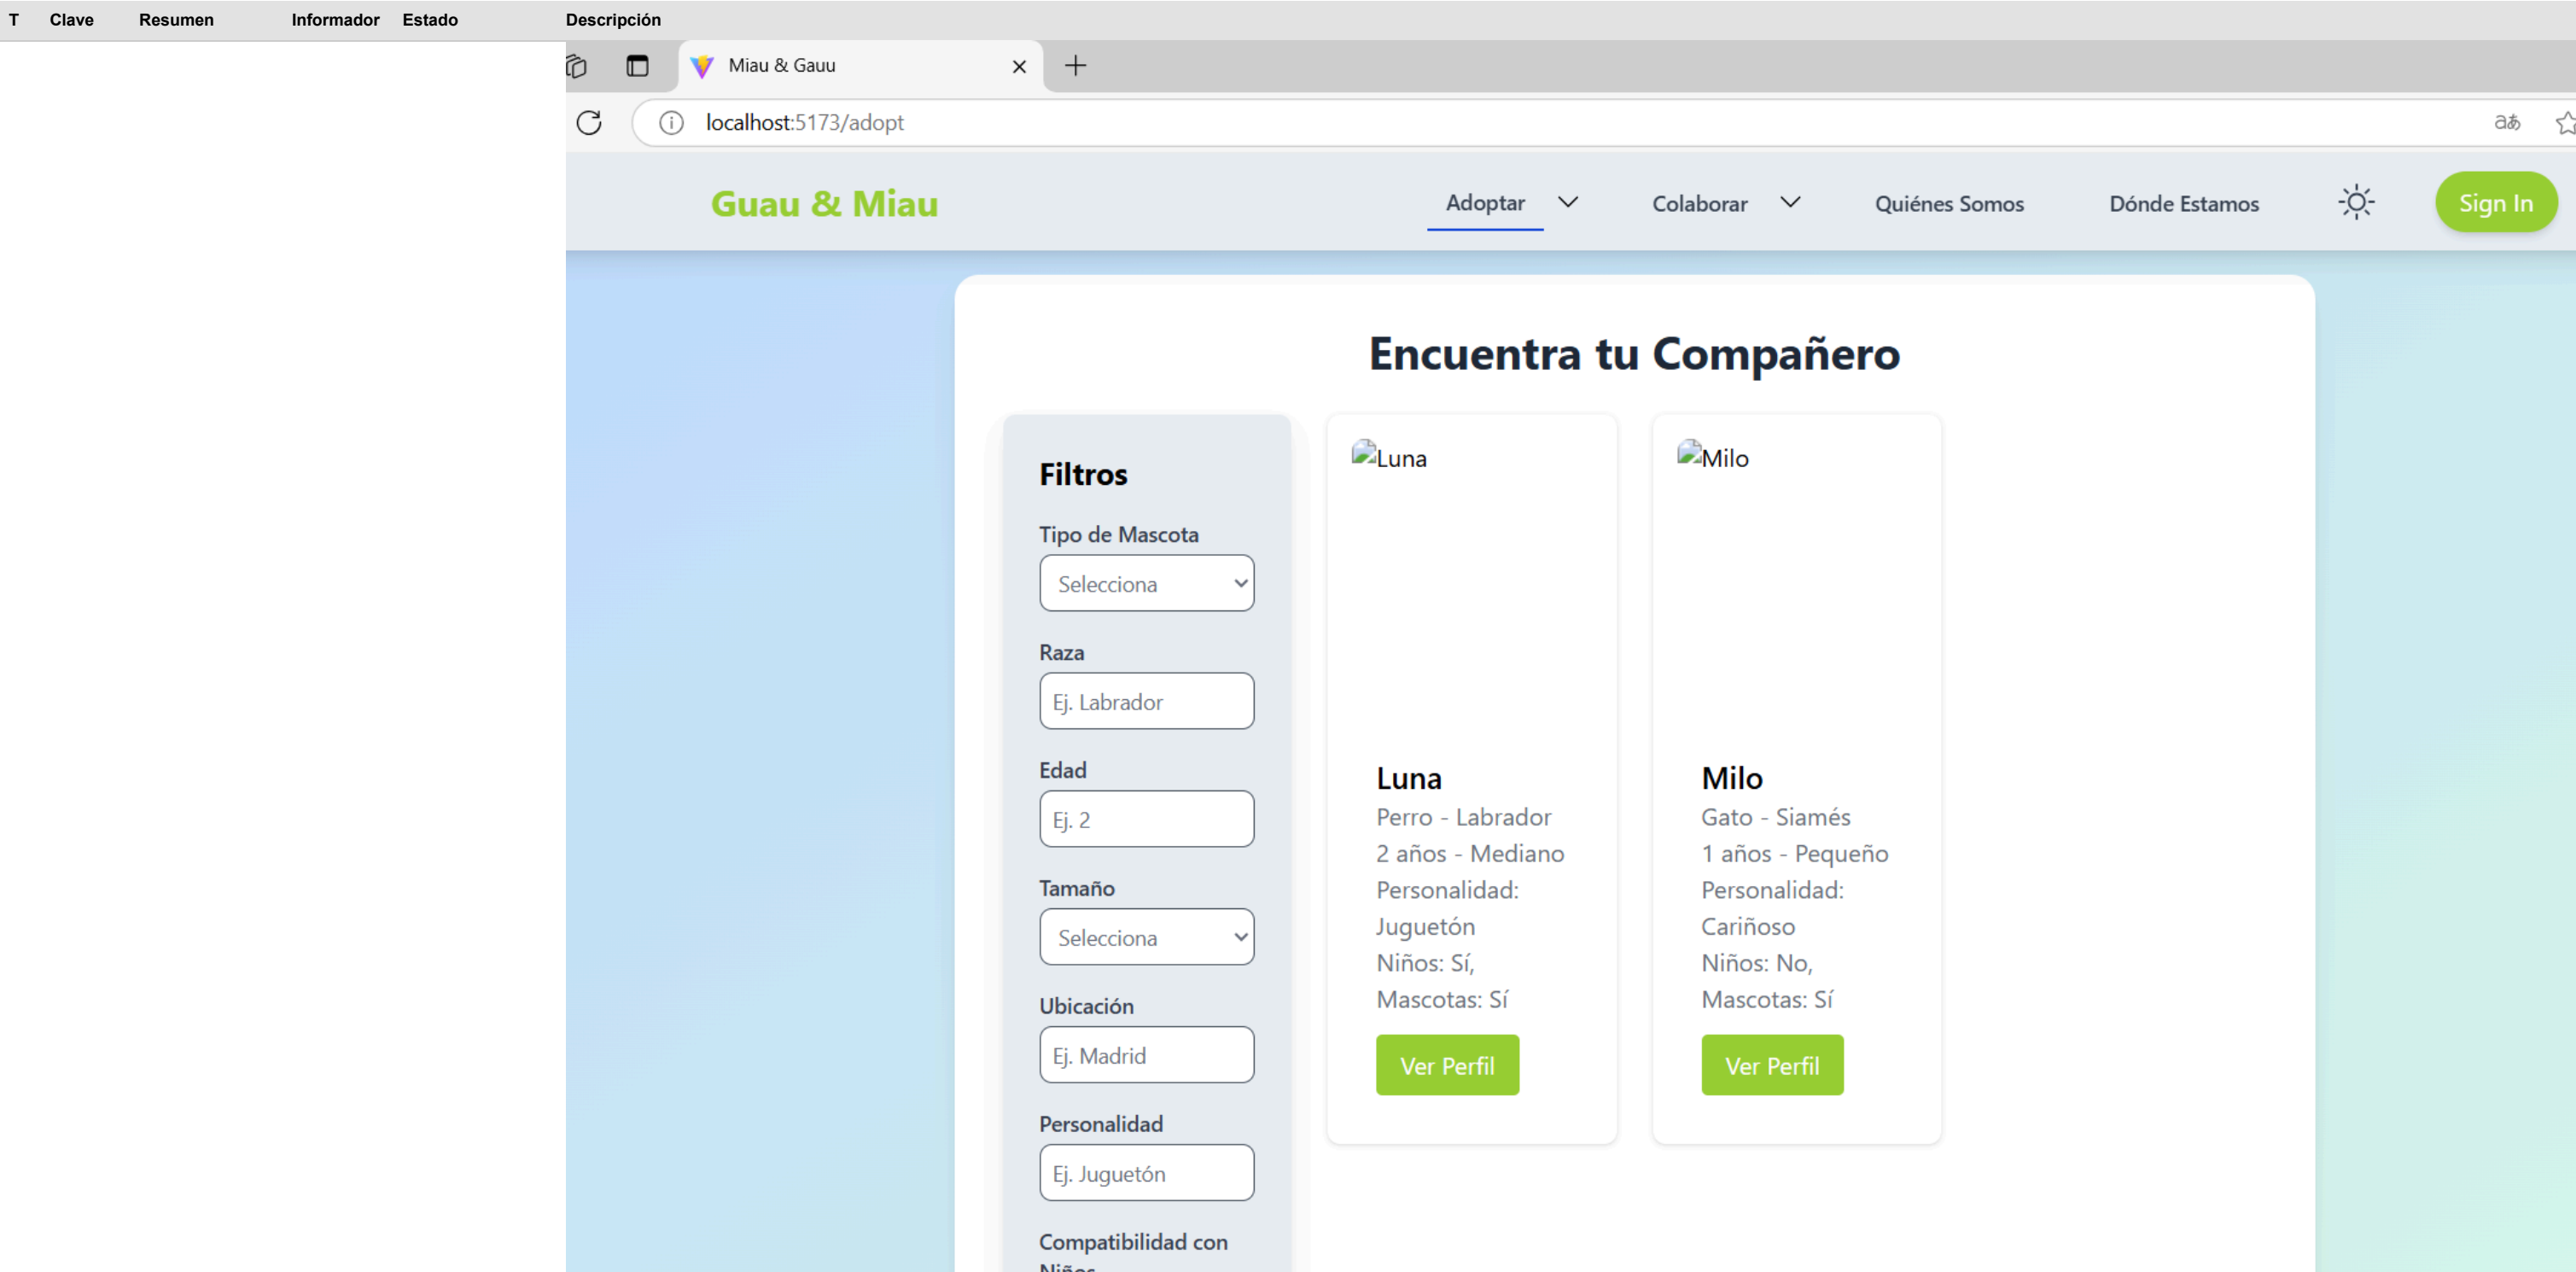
| T | Clave | Resumen | Informador | Estado | Descripción |
|---|---|---|---|---|---|

Miau & Gauu ×

localhost:5173/adopt

Guau & Miau

Adoptar Colaborar Quiénes Somos Dónde Estamos Sign In

Encuentra tu Compañero

Filtros

Tipo de Mascota
Selecciona

Raza
Ej. Labrador

Edad
Ej. 2

Tamaño
Selecciona

Ubicación
Ej. Madrid

Personalidad
Ej. Juguetón

Compatibilidad con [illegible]

Luna

Luna
Perro - Labrador
2 años - Mediano
Personalidad: Juguetón
Niños: Sí, Mascotas: Sí
Ver Perfil

Milo

Milo
Gato - Siamés
1 años - Pequeño
Personalidad: Cariñoso
Niños: No, Mascotas: Sí
Ver Perfil